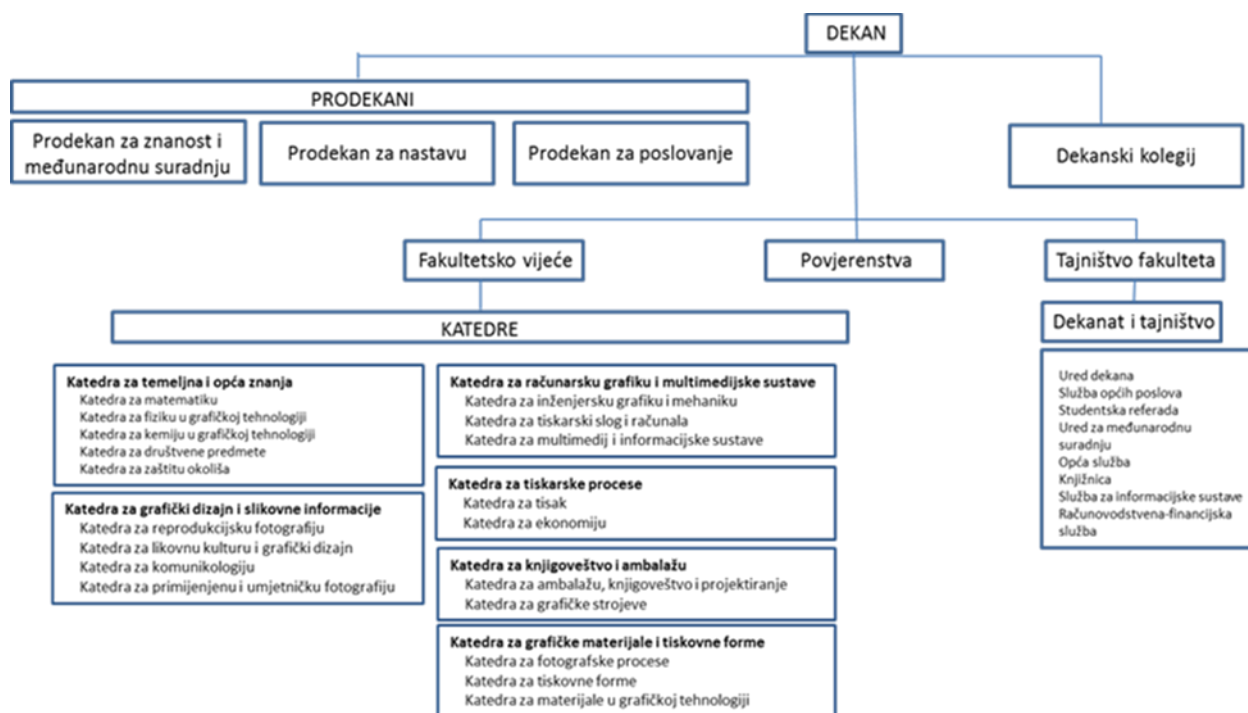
DEKAN

PRODEKANI

Prodekan za znanost i međunarodnu suradnju

Prodekan za nastavu

Prodekan za poslovanje

Dekanski kolegij

Fakultetsko vijeće

Povjerenstva

Tajništvo fakulteta

Dekanat i tajništvo

KATEDRE

Katedra za temeljna i opća znanja
Katedra za matematiku
Katedra za fiziku u grafičkoj tehnologiji
Katedra za kemiju u grafičkoj tehnologiji
Katedra za društvene predmete
Katedra za zaštitu okoliša

Katedra za grafički dizajn i slikovne informacije
Katedra za reprodukcijsku fotografiju
Katedra za likovnu kulturu i grafički dizajn
Katedra za komunikologiju
Katedra za primijenjenu i umjetničku fotografiju

Katedra za računarsku grafiku i multimedijske sustave
Katedra za inženjersku grafiku i mehaniku
Katedra za tiskarski slog i računala
Katedra za multimedij i informacijske sustave

Katedra za tiskarske procese
Katedra za tisak
Katedra za ekonomiju

Katedra za knjigoveštvo i ambalažu
Katedra za ambalažu, knjigoveštvo i projektiranje
Katedra za grafičke strojeve

Katedra za grafičke materijale i tiskovne forme
Katedra za fotografske procese
Katedra za tiskovne forme
Katedra za materijale u grafičkoj tehnologiji

Ured dekana
Služba općih poslova
Studentska referada
Ured za međunarodnu suradnju
Opća služba
Knjižnica
Služba za informacijske sustave
Računovodstvena-financijska služba